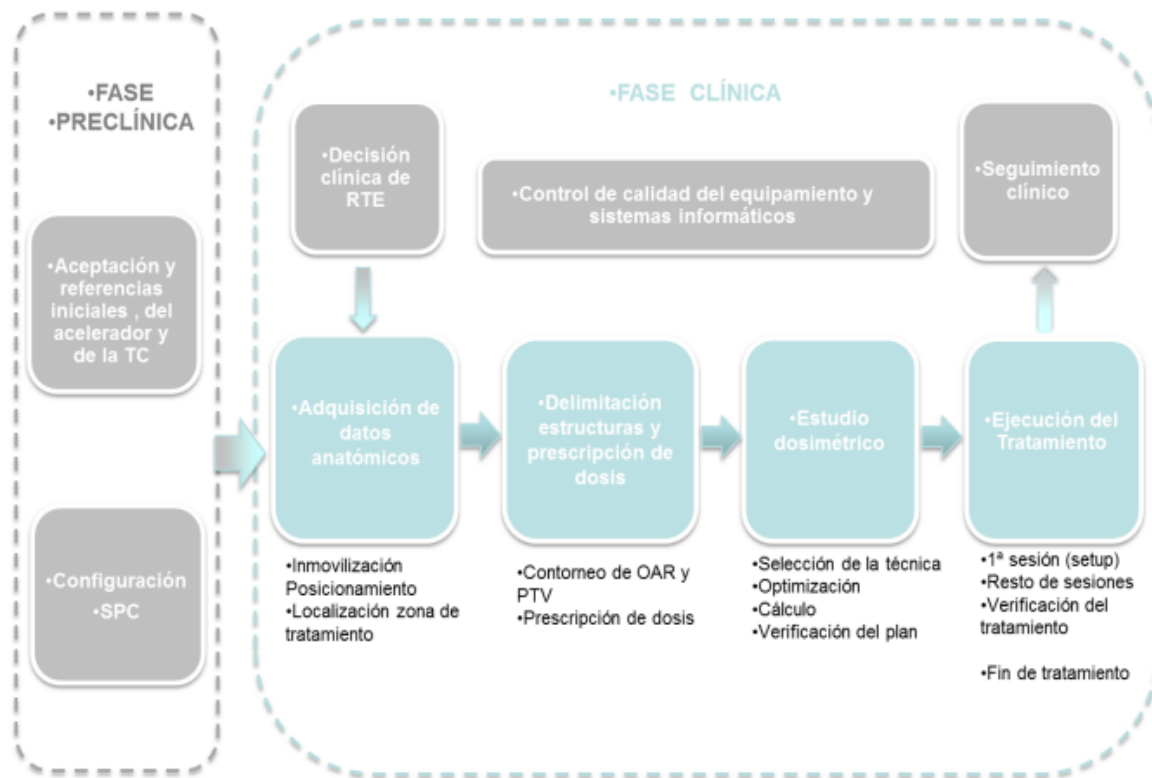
•FASE
•PRECLÍNICA

•Aceptación y referencias iniciales , del acelerador y de la TC

•Configuración
•SPC

•FASE CLÍNICA

•Decisión clínica de RTE

•Control de calidad del equipamiento y sistemas informáticos

•Seguimiento clínico

•Adquisición de datos anatómicos

•Delimitación estructuras y prescripción de dosis

•Estudio dosimétrico

•Ejecución del Tratamiento

•Inmovilización Posicionamiento
•Localización zona de tratamiento

•Contorneo de OAR y PTV
•Prescripción de dosis

•Selección de la técnica
•Optimización
•Cálculo
•Verificación del plan

•1ª sesión (setup)
•Resto de sesiones
•Verificación del tratamiento

•Fin de tratamiento